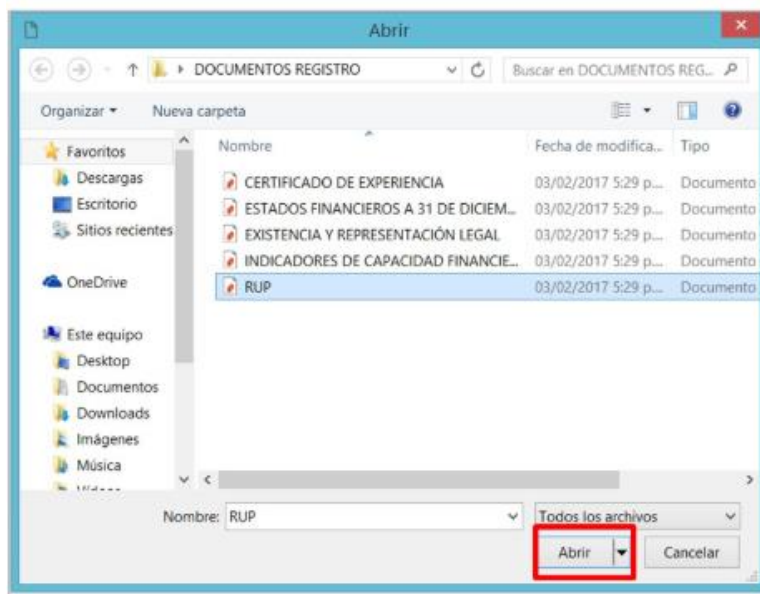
Abrir

DOCUMENTOS REGISTRO

Buscar en DOCUMENTOS REG...

Organizar ▾ Nueva carpeta

Favoritos
Descargas
Escritorio
Sitios recientes

OneDrive

Este equipo
Desktop
Documentos
Downloads
Imágenes
Música
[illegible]

| Nombre | Fecha de modifica... | Tipo |
|---|---|---|
| CERTIFICADO DE EXPERIENCIA | 03/02/2017 5:29 p... | Documento |
| ESTADOS FINANCIEROS A 31 DE DICIEM... | 03/02/2017 5:29 p... | Documento |
| EXISTENCIA Y REPRESENTACIÓN LEGAL | 03/02/2017 5:29 p... | Documento |
| INDICADORES DE CAPACIDAD FINANCIE... | 03/02/2017 5:29 p... | Documento |
| RUP | 03/02/2017 5:29 p... | Documento |

Nombre: RUP

Todos los archivos

Abrir

Cancelar